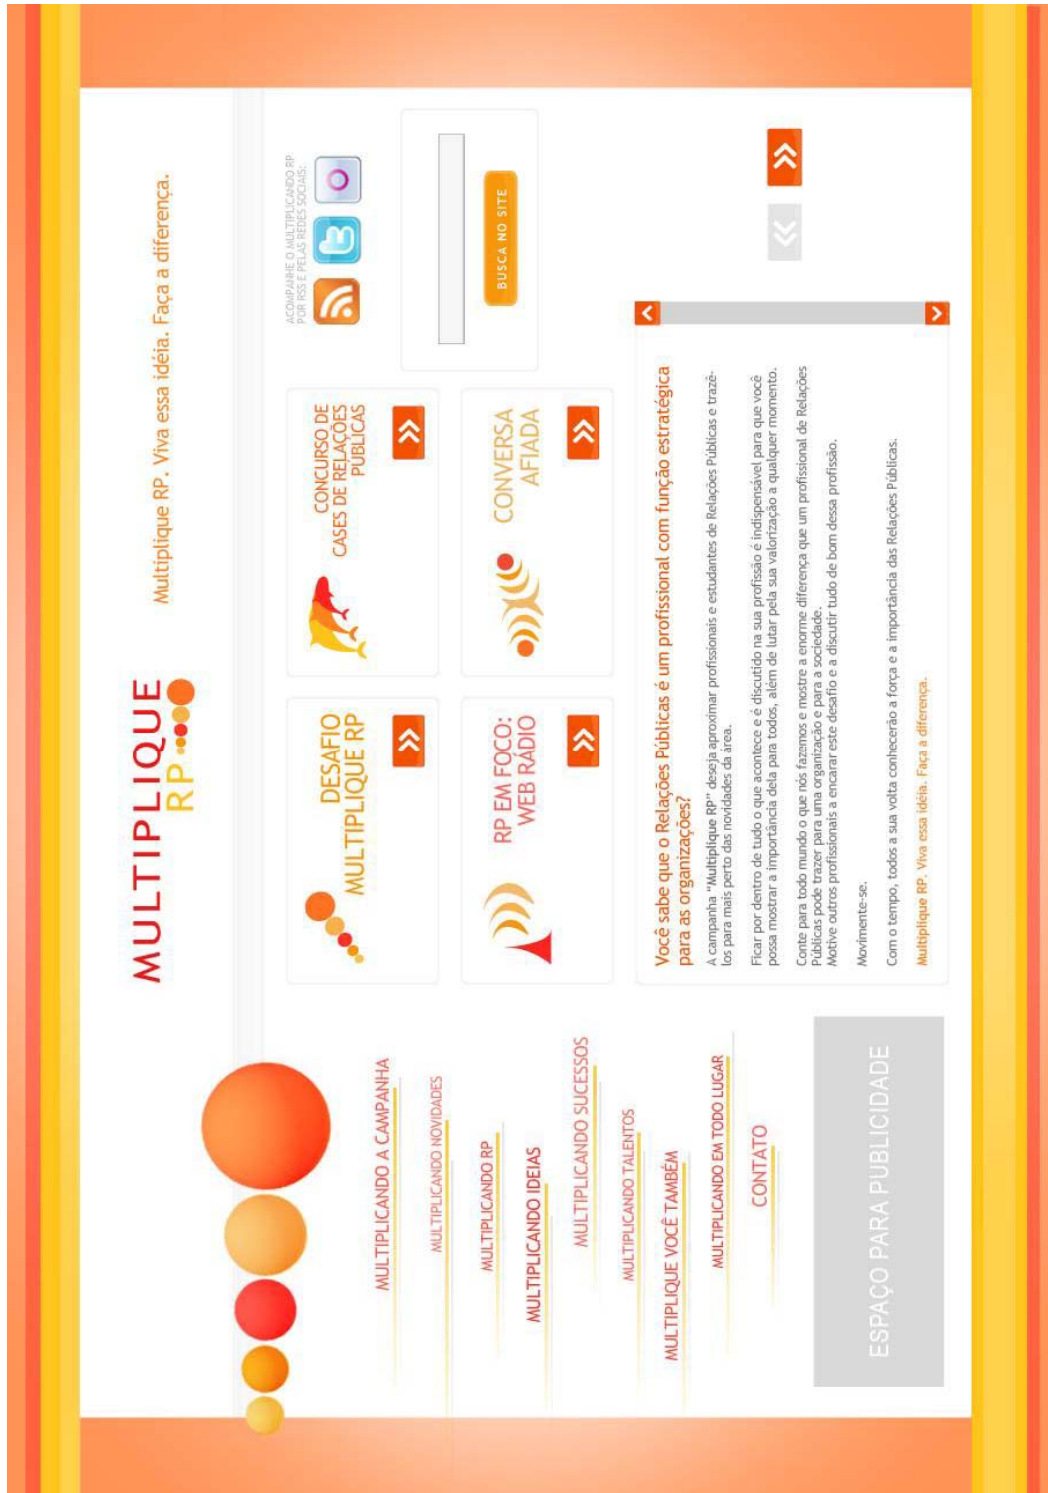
MULTIPLIQUE RP

Multiplique RP. Viva essa idéia. Faça a diferença.

ACOMPANHE O MULTIPLICANDO RP POR RSS E PELAS REDES SOCIAIS:

BUSCA NO SITE

MULTIPLICANDO A CAMPANHA
MULTIPLICANDO NOVIDADES
MULTIPLICANDO RP
MULTIPLICANDO IDEIAS
MULTIPLICANDO SUCESSOS
MULTIPLICANDO TALENTOS
MULTIPLIQUE VOCÊ TAMBÉM
MULTIPLICANDO EM TODO LUGAR
CONTATO

DESAFIO MULTIPLIQUE RP

CONCURSO DE CASES DE RELAÇÕES PÚBLICAS

RP EM FOCO: WEB RÁDIO

CONVERSA AFIADA

Você sabe que o Relações Públicas é um profissional com função estratégica para as organizações?

A campanha "Multiplique RP" deseja aproximar profissionais e estudantes de Relações Públicas e trazê-los para mais perto das novidades da área.

Ficar por dentro de tudo o que acontece e é discutido na sua profissão é indispensável para que você possa mostrar a importância dela para todos, além de lutar pela sua valorização a qualquer momento.

Conte para todo mundo o que nós fazemos e mostre a enorme diferença que um profissional de Relações Públicas pode trazer para uma organização e para a sociedade.
Motive outros profissionais a encarar este desafio e a discutir tudo de bom dessa profissão.

Movimente-se.

Com o tempo, todos a sua volta conhecerão a força e a importância das Relações Públicas.

Multiplique RP. Viva essa idéia. Faça a diferença.

ESPAÇO PARA PUBLICIDADE